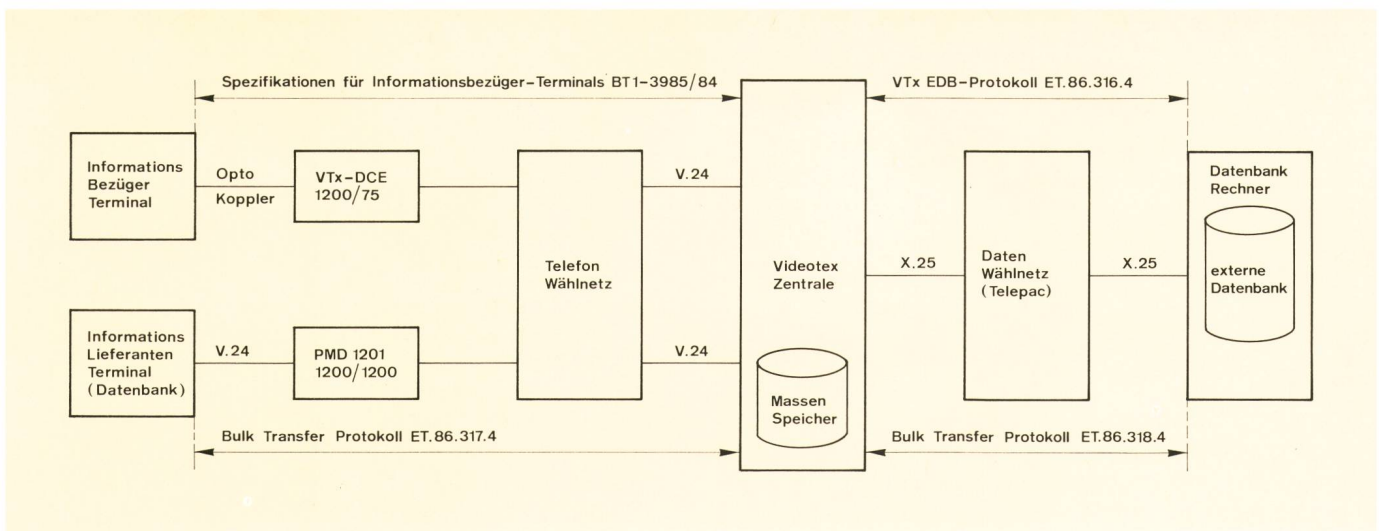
Spezifikationen für Informationsbezüger-Terminals BT1-3985/84

VTx EDB-Protokoll ET.86.316.4

Informations Bezüger Terminal

Opto Koppler

VTx-DCE 1200/75

V.24

Telefon Wählnetz

Videotex Zentrale

X.25

Daten Wählnetz (Telepac)

X.25

Datenbank Rechner

externe Datenbank

Informations Lieferanten Terminal (Datenbank)

V.24

PMD 1201 1200/1200

V.24

Massen Speicher

Bulk Transfer Protokoll ET.86.317.4

Bulk Transfer Protokoll ET.86.318.4